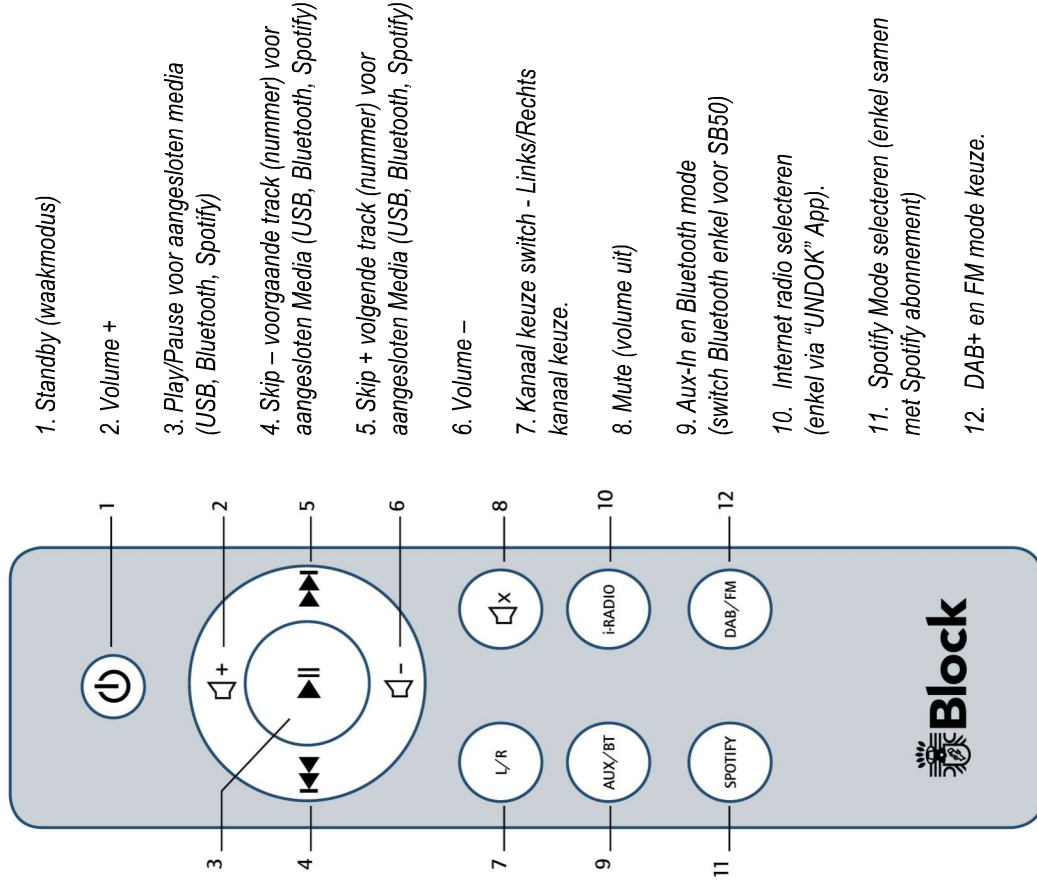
1. Standby (waakmodus)

2. Volume +

3. Play/Pause voor aangesloten media (USB, Bluetooth, Spotify)

4. Skip – voorgaande track (nummer) voor aangesloten Media (USB, Bluetooth, Spotify)

5. Skip + volgende track (nummer) voor aangesloten Media (USB, Bluetooth, Spotify)

6. Volume –

7. Kanaal keuze switch - Links/Rechts kanaal keuze.

8. Mute (volume uit)

9. Aux-In en Bluetooth mode (switch Bluetooth enkel voor SB50)

10. Internet radio selecteren (enkel via "UNDOK" App).

11. Spotify Mode selecteren (enkel samen met Spotify abonnement)

12. DAB+ en FM mode keuze.

1
2
5
6
8
10
12
3
4
7
9
11

L/R
AUX/BT
SPOTIFY
i-RADIO
DAB/FM

Block